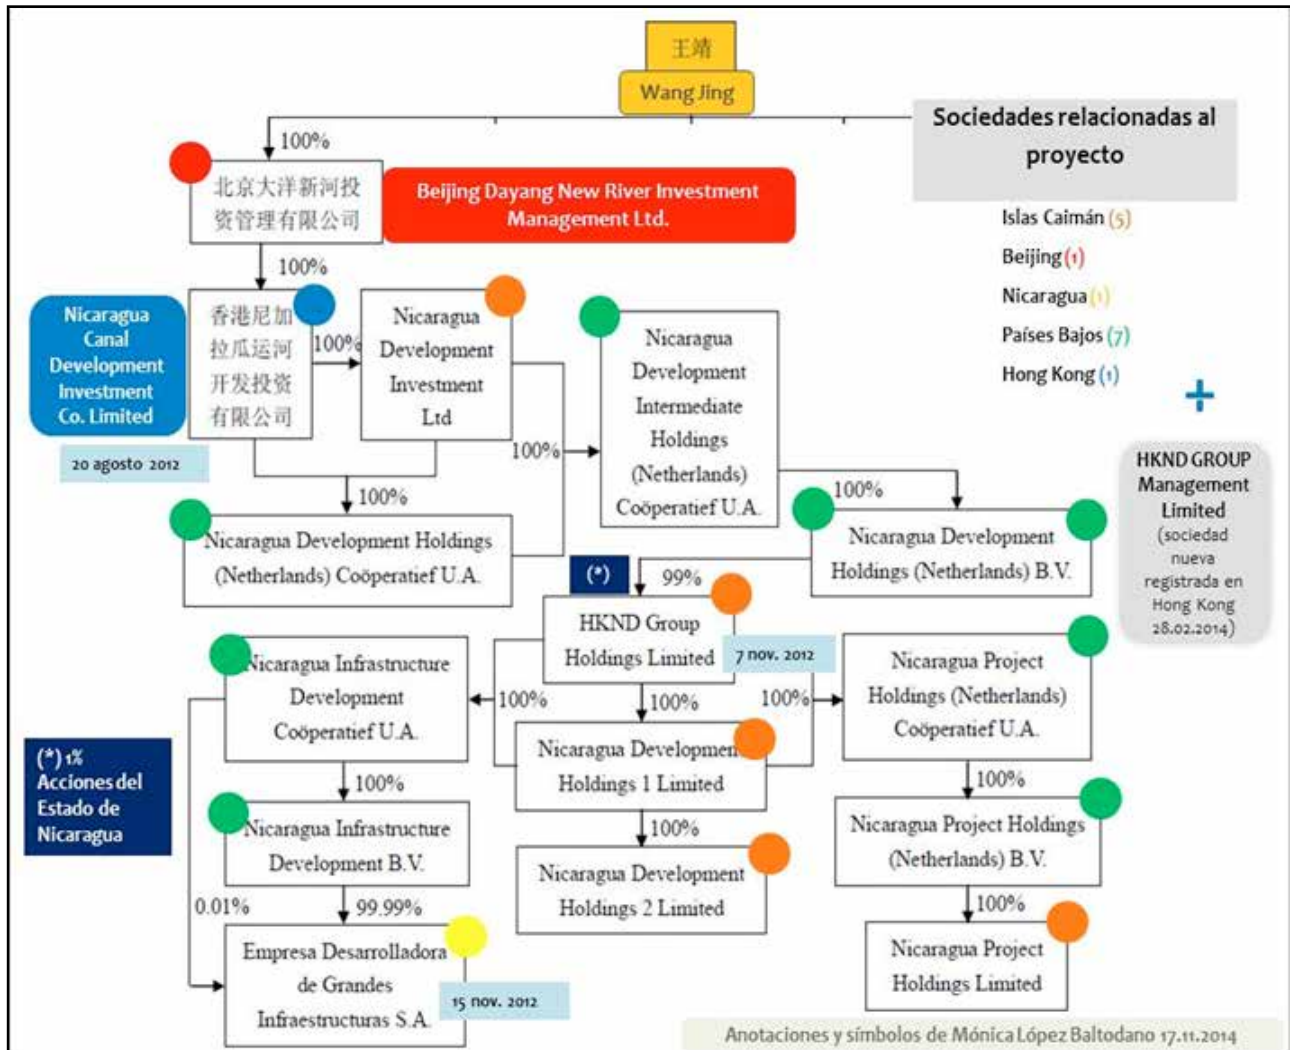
王靖
Wang Jing

Sociedades relacionadas al proyecto

Islas Caimán (5)
Beijing (1)
Nicaragua (1)
Países Bajos (7)
Hong Kong (1)

+

HKND GROUP Management Limited (sociedad nueva registrada en Hong Kong 28.02.2014)

100%
北京大洋新河投资管理有限公司
Beijing Dayang New River Investment Management Ltd.

100%
Nicaragua Canal Development Investment Co. Limited
20 agosto 2012
香港尼加拉瓜运河开发投资有限公司
100%
Nicaragua Development Investment Ltd
100%
Nicaragua Development Intermediate Holdings (Netherlands) Coöperatief U.A.
100%
Nicaragua Development Holdings (Netherlands) Coöperatief U.A.
100%
Nicaragua Development Holdings (Netherlands) B.V.
(*)
99%
HKND Group Holdings Limited
7 nov. 2012
100%
100%
100%
Nicaragua Infrastructure Development Coöperatief U.A.
Nicaragua Development Holdings 1 Limited
Nicaragua Project Holdings (Netherlands) Coöperatief U.A.
(*) 1% Acciones del Estado de Nicaragua
100%
100%
100%
Nicaragua Infrastructure Development B.V.
Nicaragua Development Holdings 2 Limited
Nicaragua Project Holdings (Netherlands) B.V.
0.01%
99.99%
100%
Empresa Desarrolladora de Grandes Infraestructuras S.A.
15 nov. 2012
Nicaragua Project Holdings Limited

Anotaciones y símbolos de Mónica López Baltodano 17.11.2014